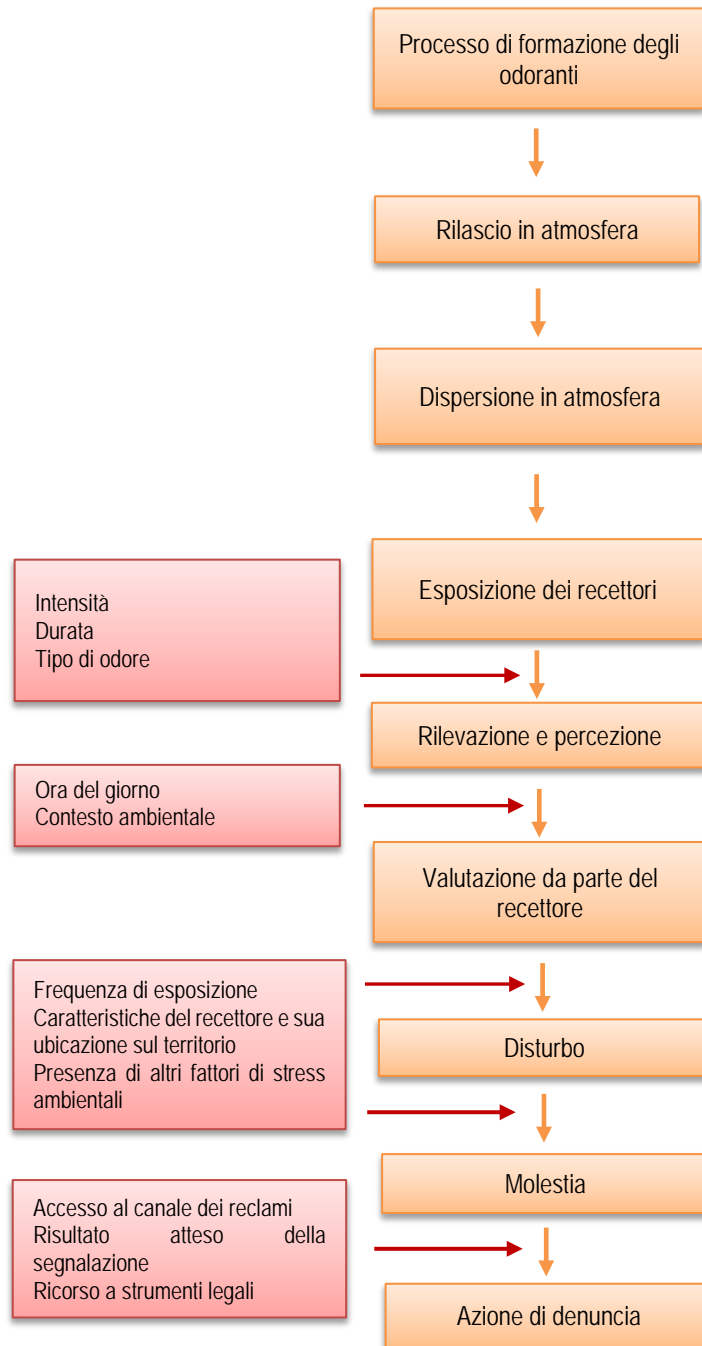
Processo di formazione degli odoranti

Rilascio in atmosfera

Dispersione in atmosfera

Intensità
Durata
Tipo di odore

Esposizione dei recettori

Rilevazione e percezione

Ora del giorno
Contesto ambientale

Valutazione da parte del recettore

Frequenza di esposizione
Caratteristiche del recettore e sua ubicazione sul territorio
Presenza di altri fattori di stress ambientali

Disturbo

Molestia

Accesso al canale dei reclami
Risultato atteso della segnalazione
Ricorso a strumenti legali

Azione di denuncia